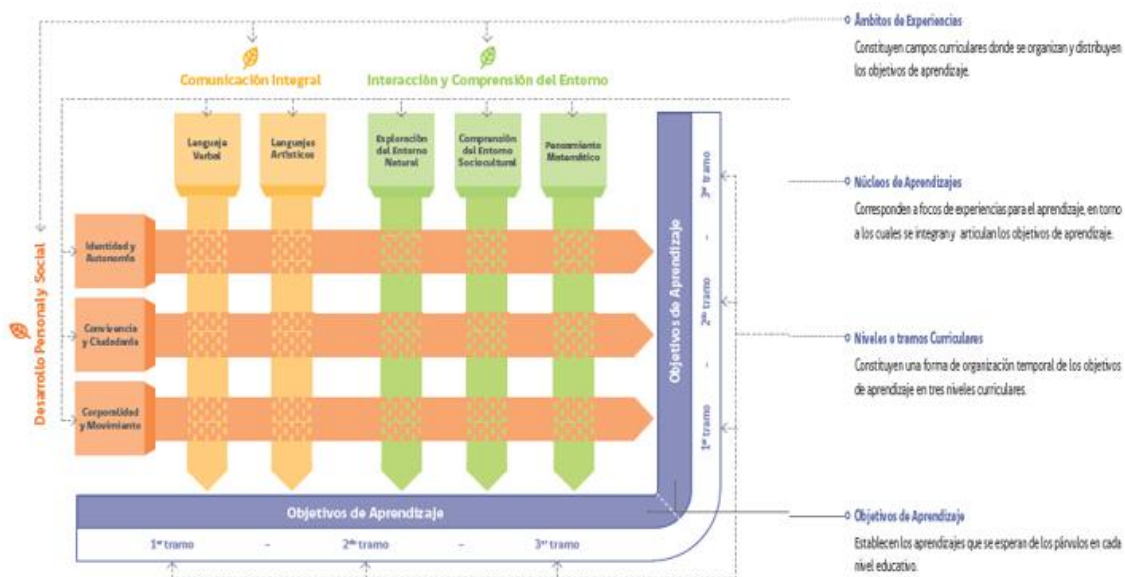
Comunicación Integral

Interacción y Comprensión del Entorno

Lenguaje Verbal

Lenguajes Artísticos

Exploración del Entorno Natural

Comprensión del Entorno Sociocultural

Pensamiento Matemático

Desarrollo Personal y Social

Identidad y Autonomía

Convivencia y Ciudadanía

Corporalidad y Movimiento

Objetivos de Aprendizaje

3er tramo - 2do tramo - 1er tramo

Objetivos de Aprendizaje

1er tramo - 2do tramo - 3er tramo

Ámbitos de Experiencias

Constituyen campos curriculares donde se organizan y distribuyen los objetivos de aprendizaje.

Núcleos de Aprendizajes

Corresponden a focos de experiencias para el aprendizaje, en torno a los cuales se integran y articulan los objetivos de aprendizaje.

Niveles o tramos Curriculares

Constituyen una forma de organización temporal de los objetivos de aprendizaje en tres niveles curriculares.

Objetivos de Aprendizaje

Establecen los aprendizajes que se esperan de los párvulos en cada nivel educativo.